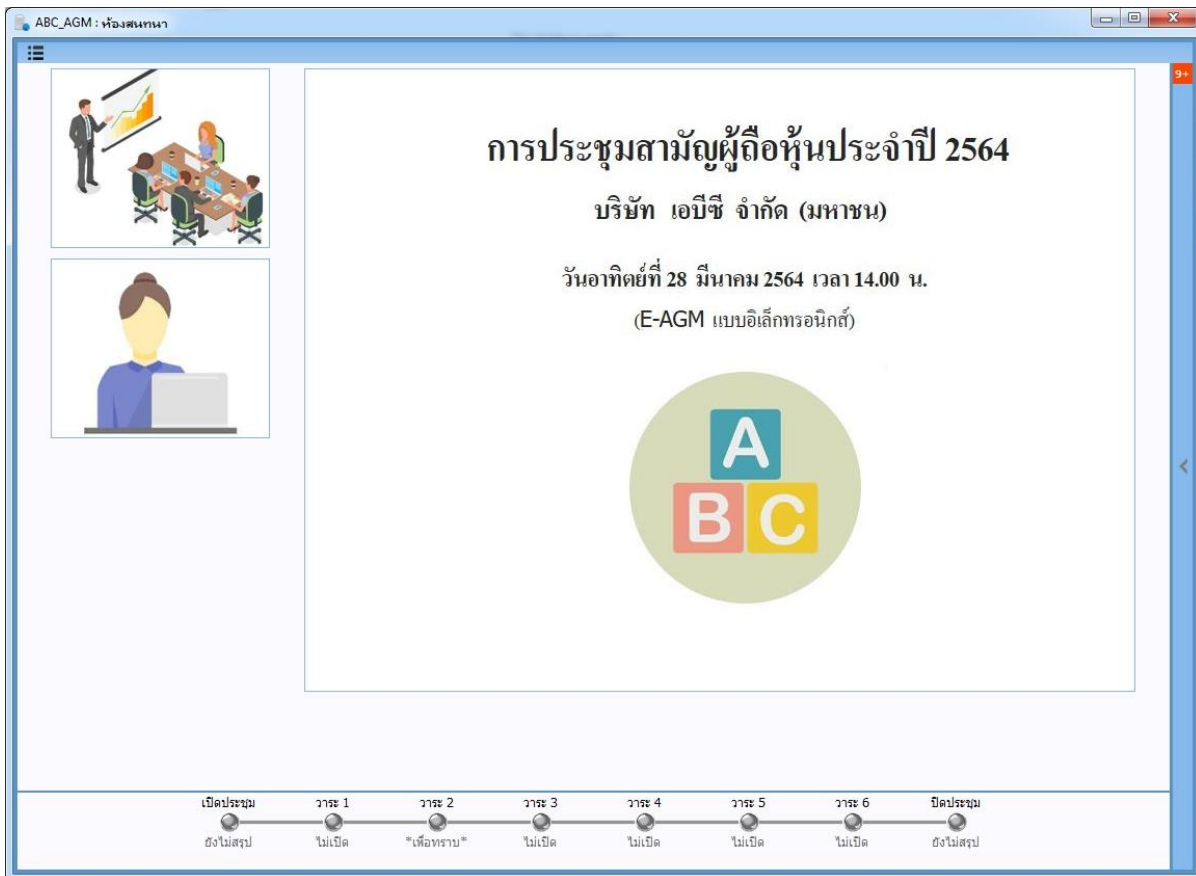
ABC_AGM : ห้องสนทนา

9+

การประชุมสามัญผู้ถือหุ้นประจำปี 2564

บริษัท เอบีซี จำกัด (มหาชน)

วันอาทิตย์ที่ 28 มีนาคม 2564 เวลา 14.00 น.

(E-AGM แบบอิเล็กทรอนิกส์)

A
B C

| เปิดประชุม | วาระ 1 | วาระ 2 | วาระ 3 | วาระ 4 | วาระ 5 | วาระ 6 | ปิดประชุม |
|---|---|---|---|---|---|---|---|
| ยังไม่สรุป | ไม่เปิด | *เพื่อทราบ* | ไม่เปิด | ไม่เปิด | ไม่เปิด | ไม่เปิด | ยังไม่สรุป |